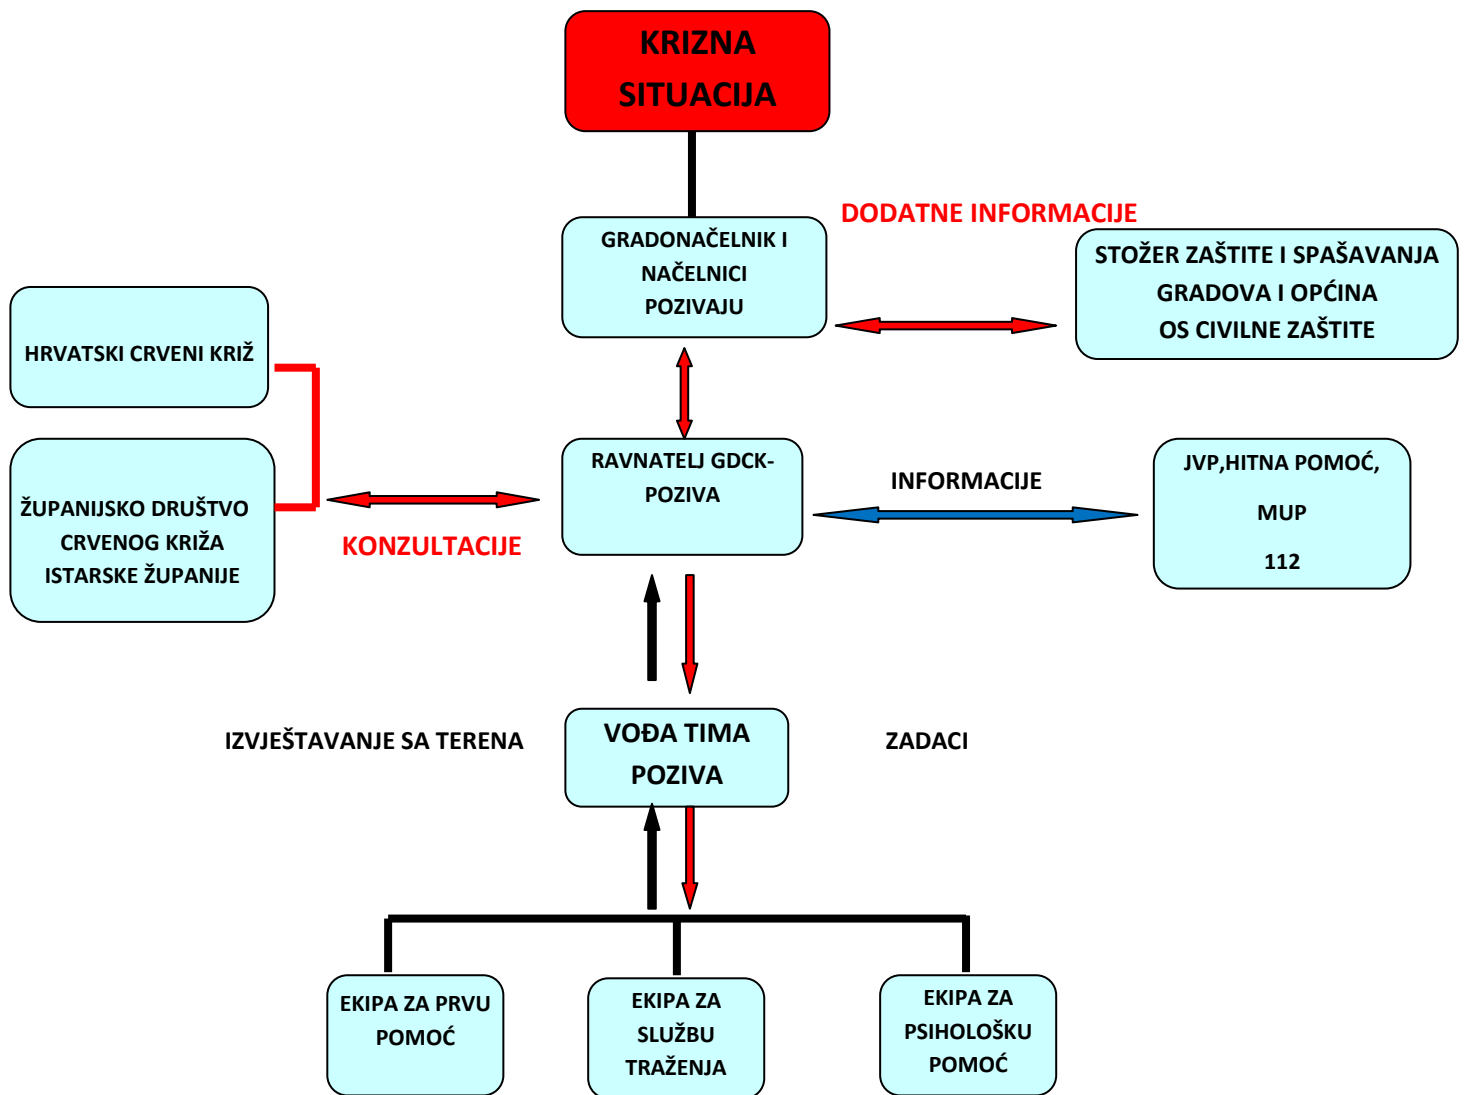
KRIZNA SITUACIJA

DODATNE INFORMACIJE

GRADONAČELNIK I NAČELNICI POZIVAJU

STOŽER ZAŠTITE I SPAŠAVANJA GRADOVA I OPĆINA OS CIVILNE ZAŠTITE

HRVATSKI CRVENI KRIŽ

ŽUPANIJSKO DRUŠTVO CRVENOG KRIŽA ISTARSKE ŽUPANIJE

KONZULTACIJE

RAVNATELJ GDCK-POZIVA

INFORMACIJE

JVP,HITNA POMOĆ, MUP 112

IZVJEŠTAVANJE SA TERENA

VOĐA TIMA POZIVA

ZADACI

EKIPA ZA PRVU POMOĆ

EKIPA ZA SLUŽBU TRAŽENJA

EKIPA ZA PSIHOLOŠKU POMOĆ